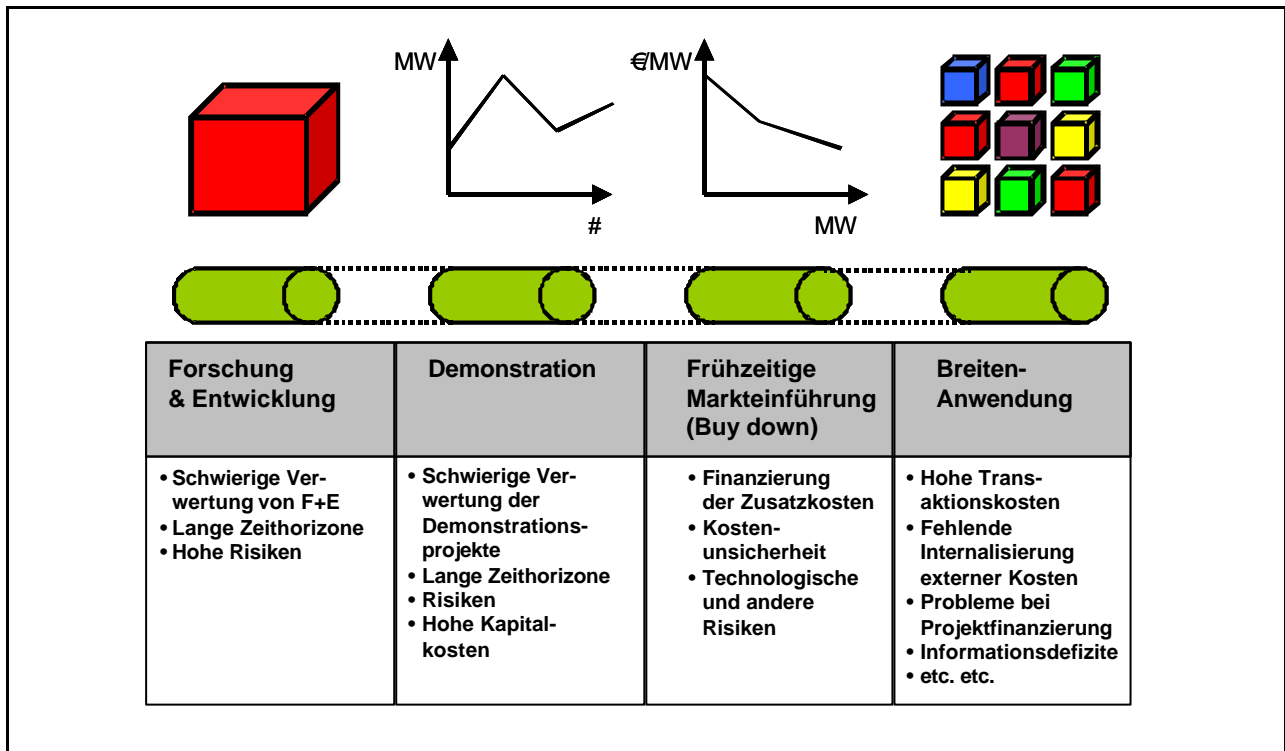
MW

#

€/MW

MW

| Forschung & Entwicklung | Demonstration | Frühzeitige Markteinführung (Buy down) | Breiten-Anwendung |
|---|---|---|---|
| • Schwierige Verwertung von F+E<br>• Lange Zeithorizone<br>• Hohe Risiken | • Schwierige Verwertung der Demonstrationsprojekte<br>• Lange Zeithorizone<br>• Risiken<br>• Hohe Kapitalkosten | • Finanzierung der Zusatzkosten<br>• Kostenunsicherheit<br>• Technologische und andere Risiken | • Hohe Transaktionskosten<br>• Fehlende Internalisierung externer Kosten<br>• Probleme bei Projektfinanzierung<br>• Informationsdefizite<br>• etc. etc. |